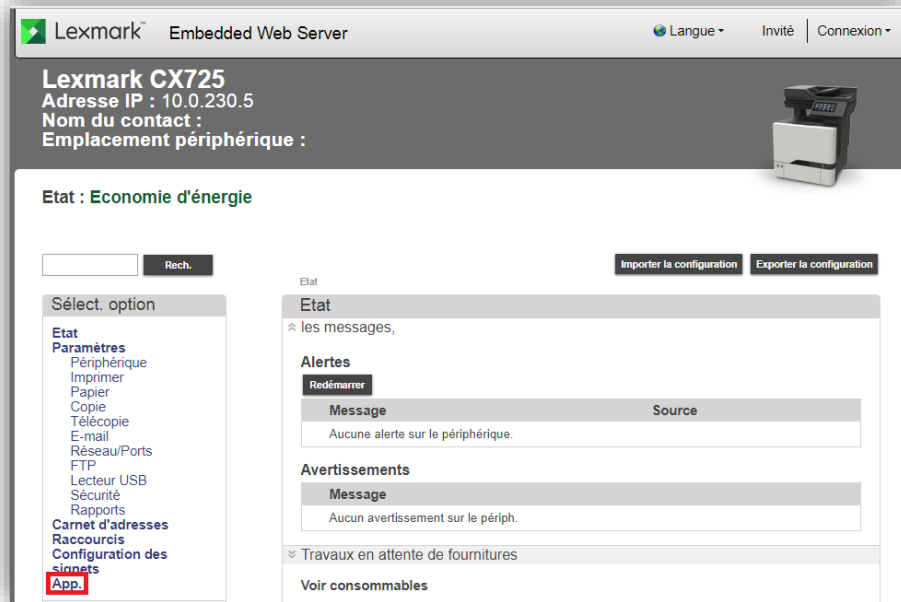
Lexmark™ Embedded Web Server

Langue ▾ Invité Connexion ▾

Lexmark CX725
Adresse IP : 10.0.230.5
Nom du contact :
Emplacement périphérique :

Etat : Economie d'énergie

Rech.

Importer la configuration Exporter la configuration

Etat

Sélect. option

Etat
Paramètres
Périphérique
Imprimer
Papier
Copie
Télécopie
E-mail
Réseau/Ports
FTP
Lecteur USB
Sécurité
Rapports
Carnet d'adresses
Raccourcis
Configuration des signets
App.

Etat

les messages,

Alertes

Redémarrer

| Message | Source |
|---|---|
| Aucune alerte sur le périphérique. | |

Avertissements

| Message |
|---|
| Aucun avertissement sur le périph. |

Travaux en attente de fournitures

Voir consommables